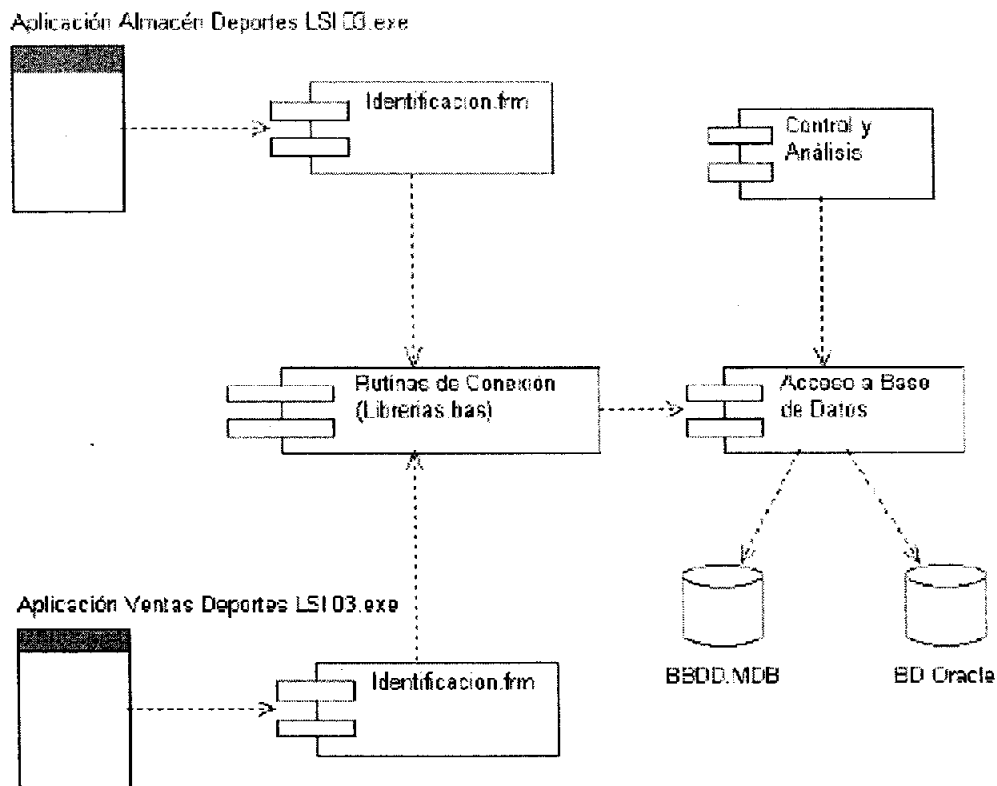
Aplicación Almacén Deportes LSI03.exe

Identificacion.frm

Control y Análisis

Rutinas de Conexion (Librerias.bas)

Acceso a Base de Datos

BBDD.MDB

BD Oracle

Aplicación Ventas Deportes LSI03.exe

Identificacion.frm